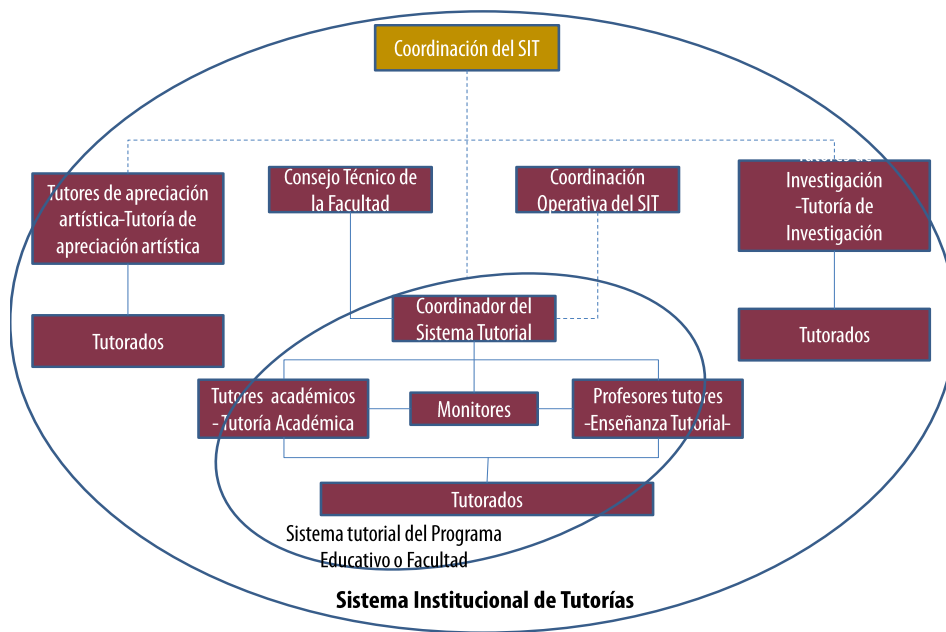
Coordinación del SIT

Tutores de apreciación artística-Tutoría de apreciación artística

Consejo Técnico de la Facultad

Coordinación Operativa del SIT

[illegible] Investigación -Tutoría de Investigación

Tutorados

Coordinador del Sistema Tutorial

Tutorados

Tutores académicos - Tutoría Académica

Monitores

Profesores tutores -Enseñanza Tutorial-

Tutorados

Sistema tutorial del Programa Educativo o Facultad

Sistema Institucional de Tutorías